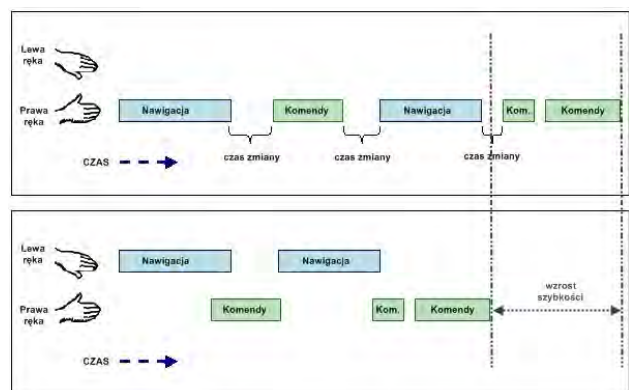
Lewa ręka

Prawa ręka

Nawigacja

Komendy

Nawigacja

Kom.

Komendy

czas zmiany

czas zmiany

czas zmiany

CZAS

Lewa ręka

Nawigacja

Nawigacja

Prawa ręka

Komendy

Kom.

Komendy

wzrost szybkości

CZAS